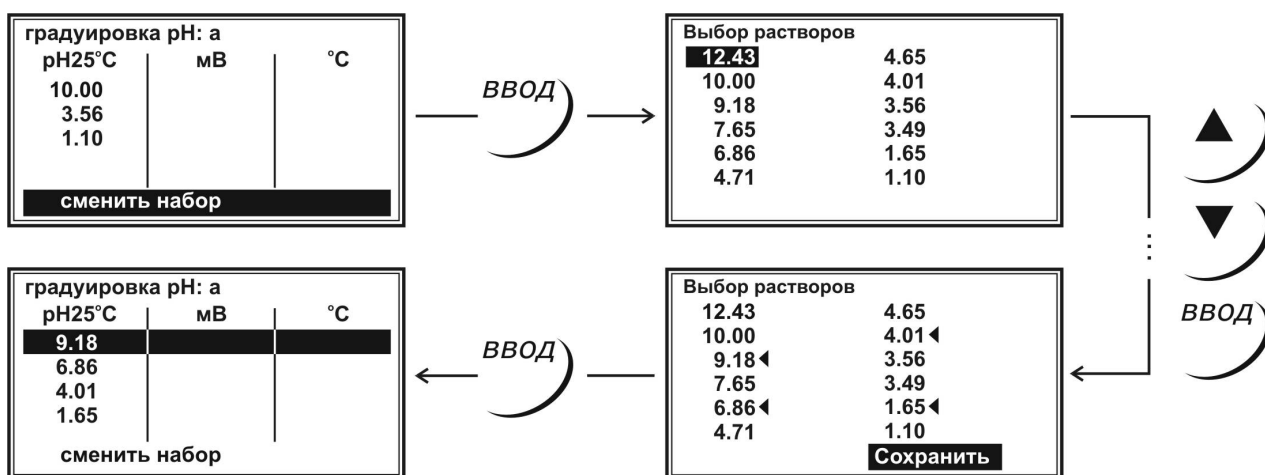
градуировка pH: а

| pH25°C | мВ | °C |
|---|---|---|
| 10.00 | | |
| 3.56 | | |
| 1.10 | | |

сменить набор

ВВОД

Выбор растворов

| | |
|---|---|
| 12.43 | 4.65 |
| 10.00 | 4.01 |
| 9.18 | 3.56 |
| 7.65 | 3.49 |
| 6.86 | 1.65 |
| 4.71 | 1.10 |

▲

▼

ВВОД

Выбор растворов

| | |
|---|---|
| 12.43 | 4.65 |
| 10.00 | 4.01◄ |
| 9.18◄ | 3.56 |
| 7.65 | 3.49 |
| 6.86◄ | 1.65◄ |
| 4.71 | 1.10 |

Сохранить

ВВОД

градуировка pH: а

| pH25°C | мВ | °C |
|---|---|---|
| 9.18 | | |
| 6.86 | | |
| 4.01 | | |
| 1.65 | | |

сменить набор